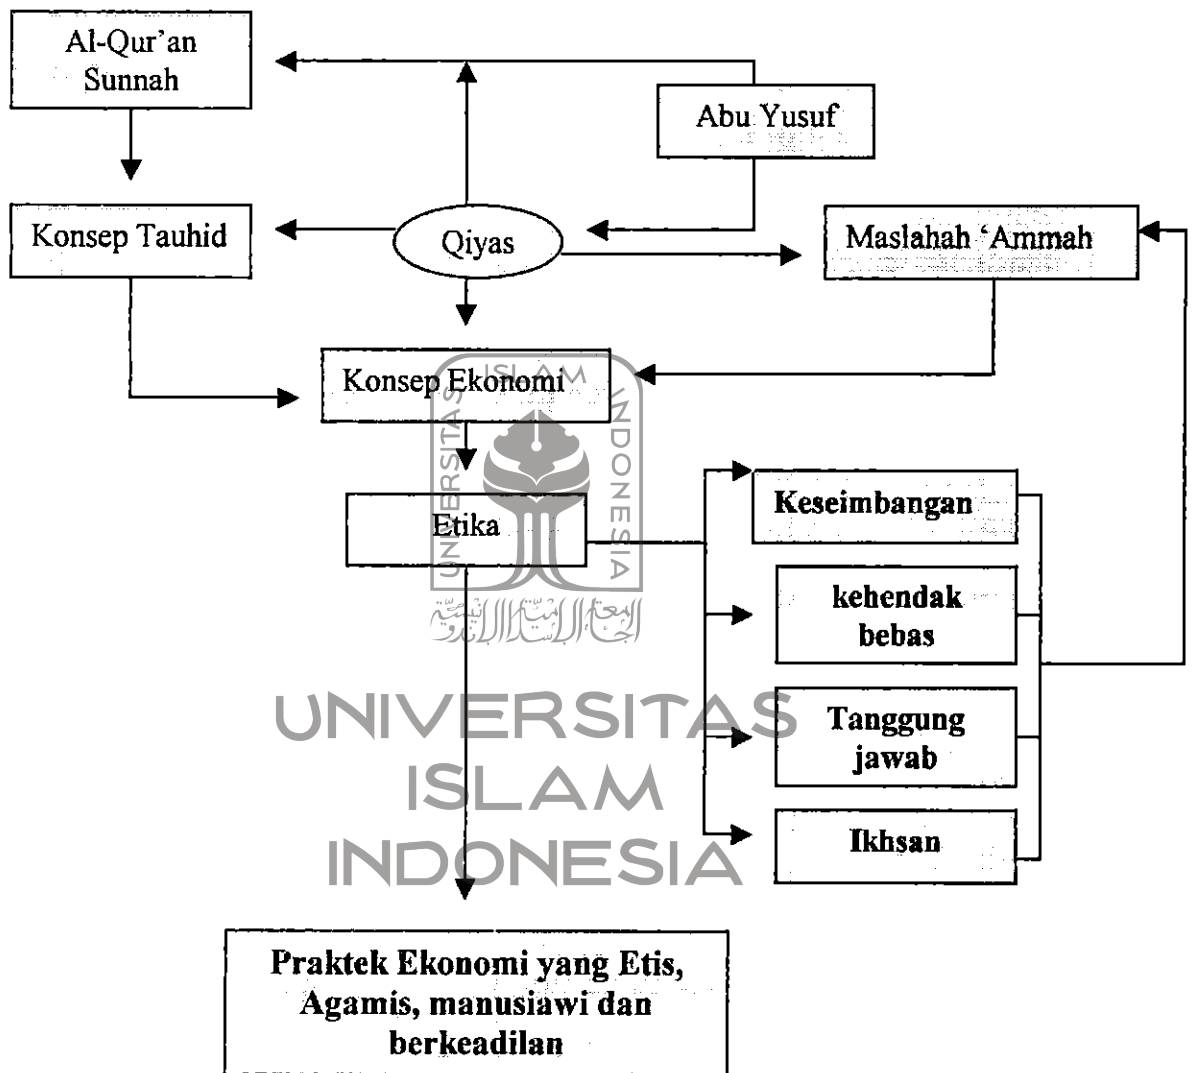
Al-Qur'an Sunnah

Abu Yusuf

Konsep Tauhid

Qiyas

Maslahah 'Ammah

Konsep Ekonomi

Etika

Keseimbangan

kehendak bebas

Tanggung jawab

Ikhsan

Praktek Ekonomi yang Etis, Agamis, manusiawi dan berkeadilan

ISLAM UNIVERSITAS INDONESIA

UNIVERSITAS ISLAM INDONESIA